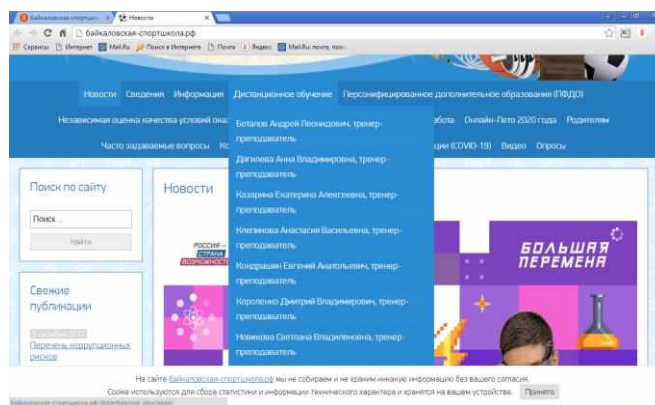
Байкаловская спортшкола × Новости ×

байкаловская-спортшкола.рф

Сервисы Интернет Mail.Ru Поиск в Интернете Почта Яндекс Mail.Ru почта, пои...

Новости Сведения Информация Дистанционное обучение Персонифицированное дополнительное образования (ПФДО)

Независимая оценка качества условий ока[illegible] работа Онлайн-Лето 2020 года Родителям

Часто задаваемые вопросы Ко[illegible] ции (COVID-19) Видео Опросы

Боталов Андрей Леонидович, тренер-преподаватель

Дягилева Анна Владимировна, тренер-преподаватель

Казарина Екатерина Алексеевна, тренер-преподаватель

Клепикова Анастасия Васильевна, тренер-преподаватель

Кондрашин Евгений Анатольевич, тренер-преподаватель

Короленко Дмитрий Владимирович, тренер-преподаватель

Новикова Светлана Владиленовна, тренер-преподаватель

Поиск по сайту

Поиск...

Найти

Свежие публикации

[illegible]

Перечень коррупционных рисков

Новости

РОССИЯ СТРАНА ВОЗМОЖНОСТЕЙ

БОЛЬШАЯ ПЕРЕМЕНА

На сайте байкаловская-спортшкола.рф мы не собираем и не храним никакую информацию без вашего согласия. Cookie используются для сбора статистики и информации технического характера и хранятся на вашем устройстве. Принято

байкаловская-спортшкола.рф/distantsionnoe_obuchenie/